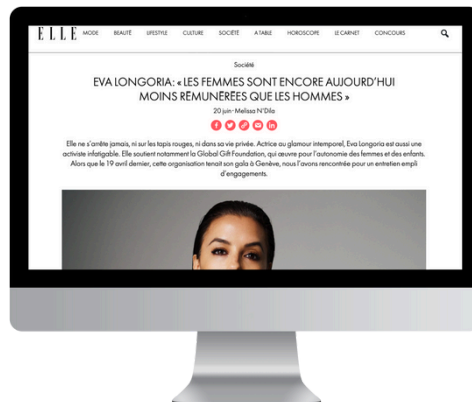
ELLE MODE BEAUTÉ LIFESTYLE CULTURE SOCIÉTÉ À TABLE HOROSCOPE LE CARNET CONCOURS

Société

EVA LONGORIA: « LES FEMMES SONT ENCORE AUJOURD'HUI MOINS RÉMUNÉRÉES QUE LES HOMMES »

20 juin · Melissa N'Dila

Elle ne s'arrête jamais, ni sur les tapis rouges, ni dans sa vie privée. Actrice au glamour intemporel, Eva Longoria est aussi une activiste infatigable. Elle soutient notamment la Global Gift Foundation, qui œuvre pour l'autonomie des femmes et des enfants. Alors que le 19 avril dernier, cette organisation tenait son gala à Genève, nous l'avons rencontrée pour un entretien empli d'engagements.